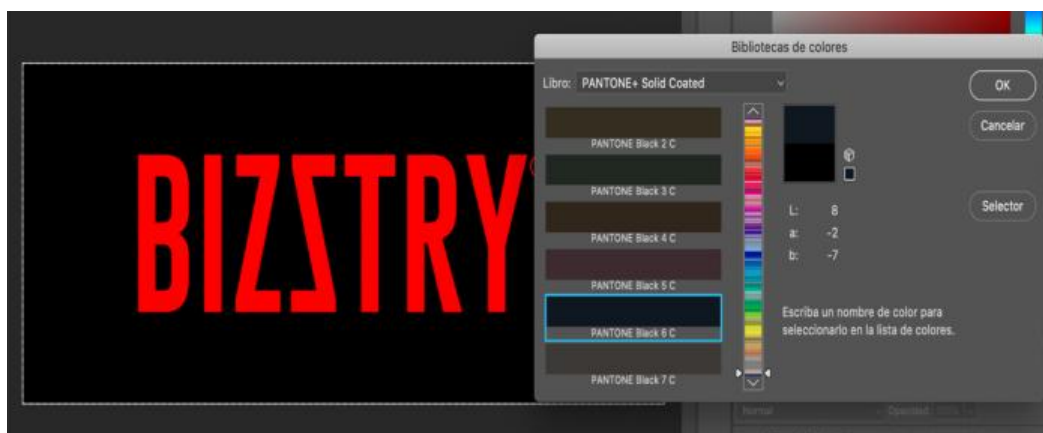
BIZZTRY®

Bibliotecas de colores

Libro: PANTONE+ Solid Coated

PANTONE Black 2 C
PANTONE Black 3 C
PANTONE Black 4 C
PANTONE Black 5 C
PANTONE Black 6 C
PANTONE Black 7 C

OK
Cancelar
Selector

L: 8
a: -2
b: -7

Escriba un nombre de color para seleccionarlo en la lista de colores.